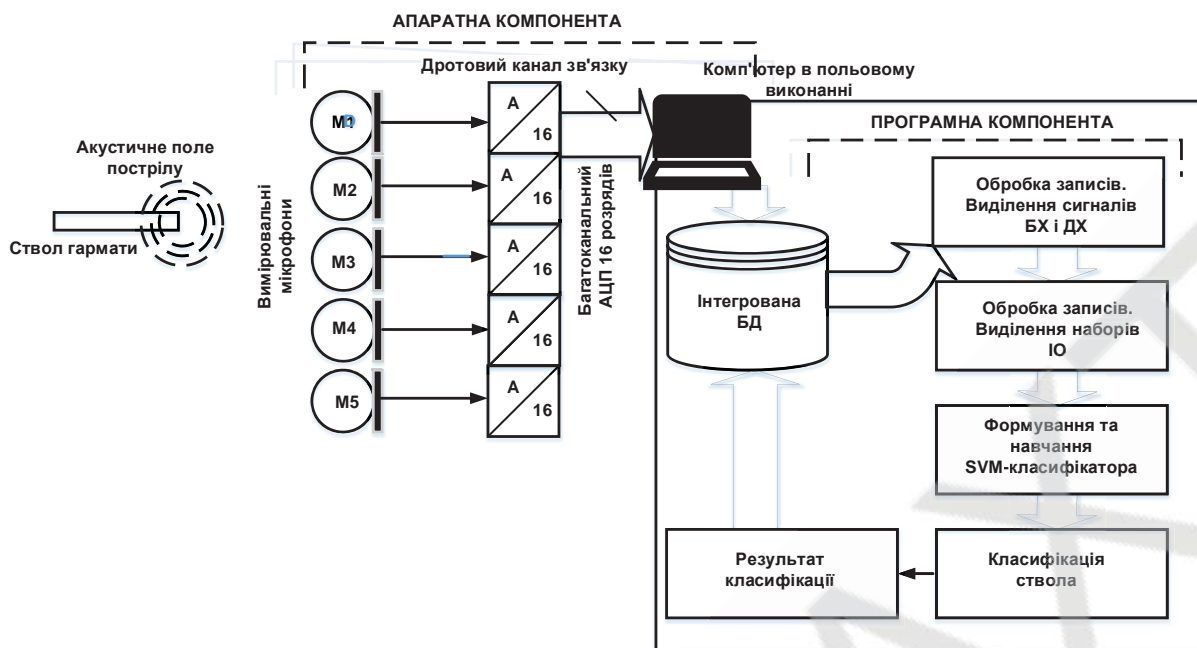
АПАРАТНА КОМПОНЕНТА

Дротовий канал зв'язку

Комп'ютер в польовому виконанні

ПРОГРАМНА КОМПОНЕНТА

Акустичне поле пострілу

Ствол гармати

Вимірювальні мікрофони

M1

M2

M3

M4

M5

A 16

A 16

A 16

A 16

A 16

Багатоканальний АЦП 16 розрядів

Інтегрована БД

Обробка записів. Виділення сигналів БХ і ДХ

Обробка записів. Виділення наборів ІО

Формування та навчання SVM-класифікатора

Класифікація ствола

Результат класифікації